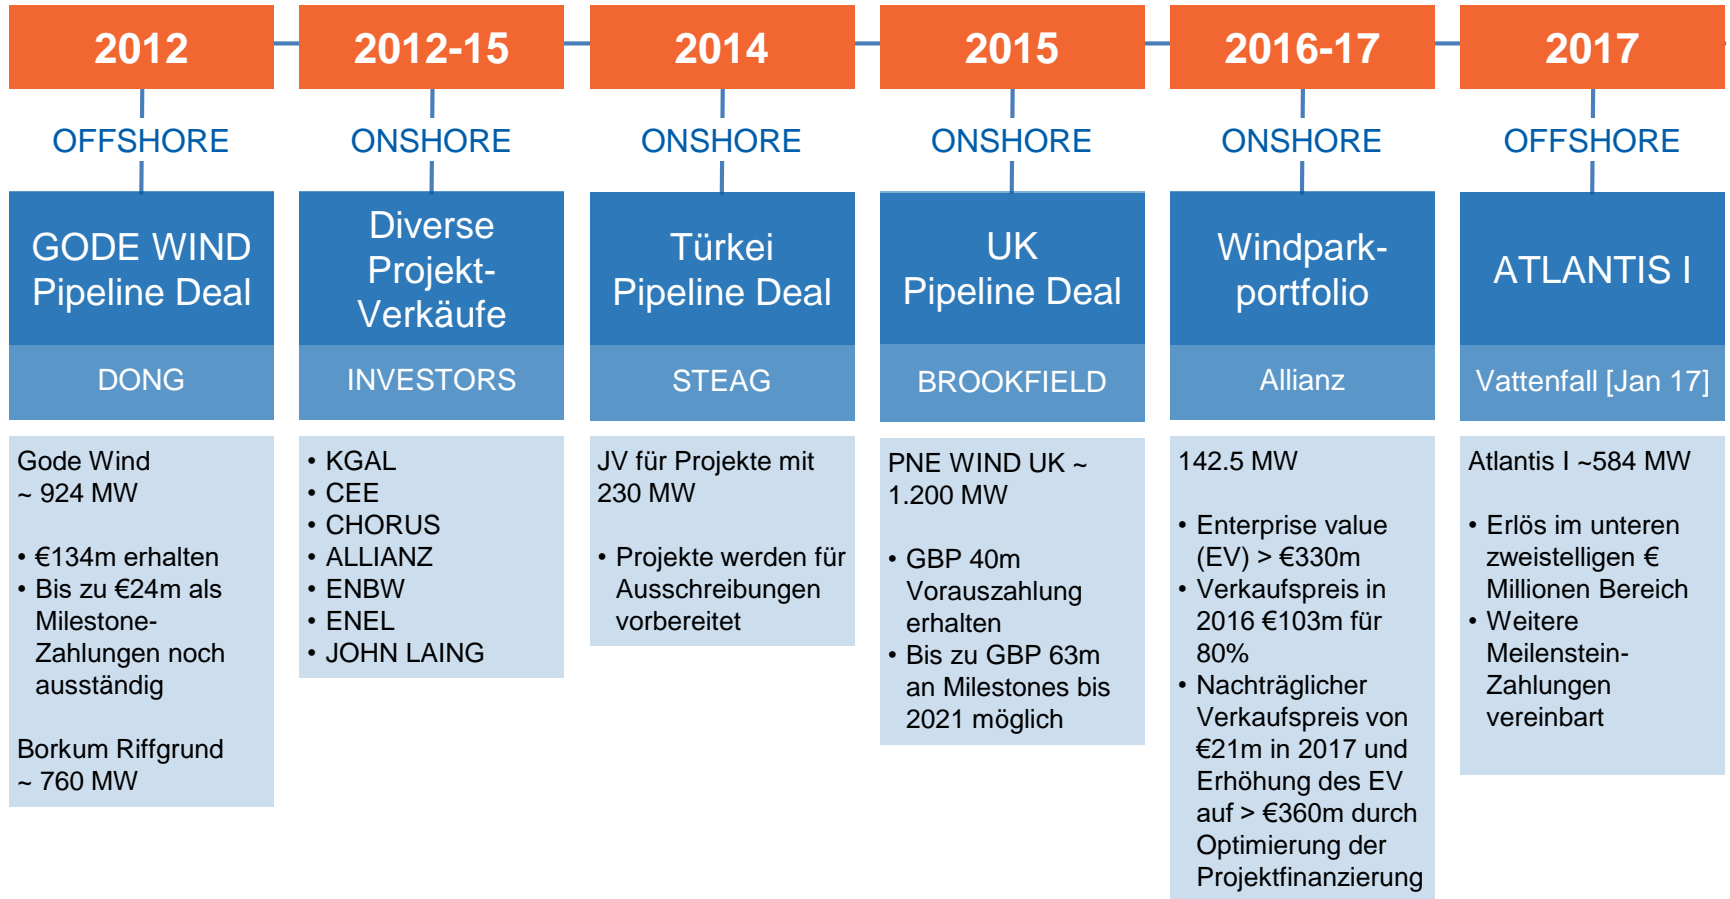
2012

OFFSHORE

GODE WIND Pipeline Deal

DONG

Gode Wind ~ 924 MW

• €134m erhalten
• Bis zu €24m als Milestone-Zahlungen noch ausständig

Borkum Riffgrund ~ 760 MW

2012-15

ONSHORE

Diverse Projekt-Verkäufe

INVESTORS

• KGAL
• CEE
• CHORUS
• ALLIANZ
• ENBW
• ENEL
• JOHN LAING

2014

ONSHORE

Türkei Pipeline Deal

STEAG

JV für Projekte mit 230 MW

• Projekte werden für Ausschreibungen vorbereitet

2015

ONSHORE

UK Pipeline Deal

BROOKFIELD

PNE WIND UK ~ 1.200 MW

• GBP 40m Vorauszahlung erhalten
• Bis zu GBP 63m an Milestones bis 2021 möglich

2016-17

ONSHORE

Windpark-portfolio

Allianz

142.5 MW

• Enterprise value (EV) > €330m
• Verkaufspreis in 2016 €103m für 80%
• Nachträglicher Verkaufspreis von €21m in 2017 und Erhöhung des EV auf > €360m durch Optimierung der Projektfinanzierung

2017

OFFSHORE

ATLANTIS I

Vattenfall [Jan 17]

Atlantis I ~584 MW

• Erlös im unteren zweistelligen € Millionen Bereich
• Weitere Meilenstein-Zahlungen vereinbart